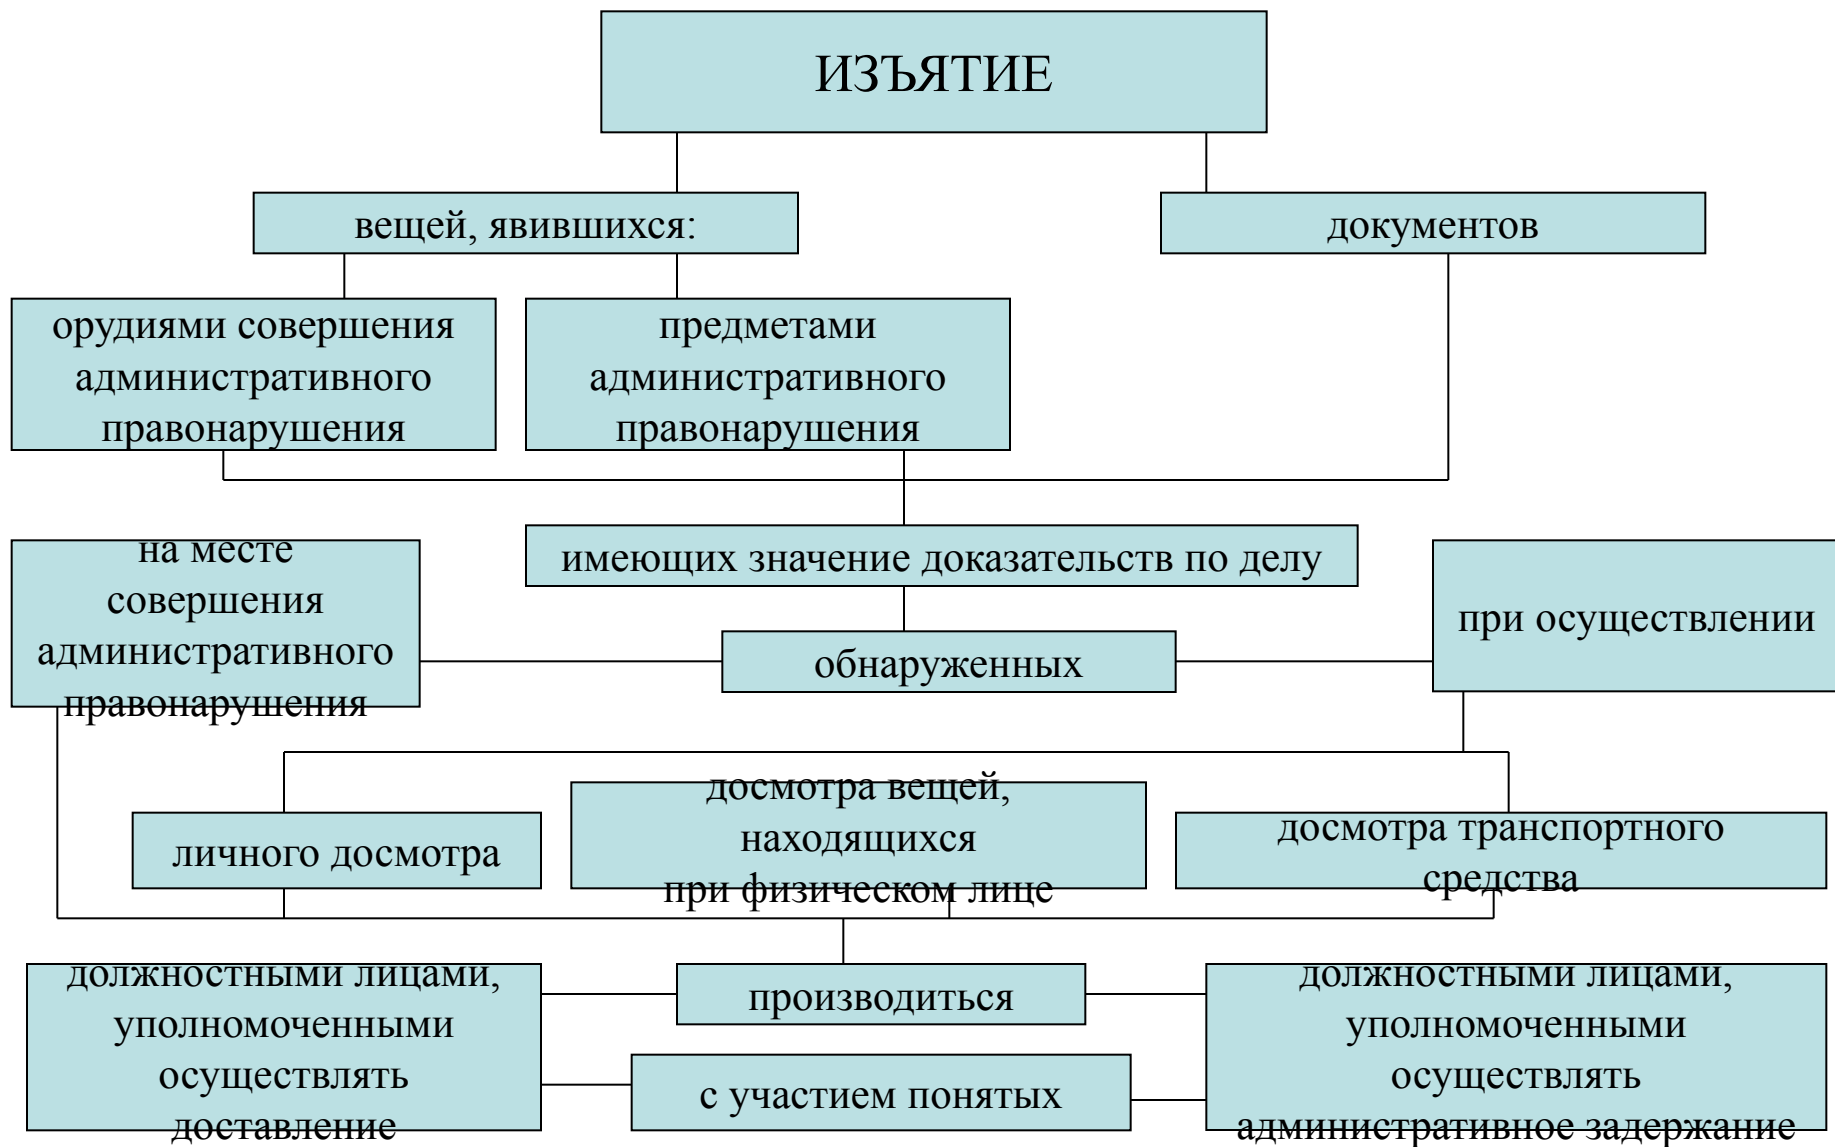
ИЗЪЯТИЕ

вещей, явившихся:

документов

орудиями совершения административного правонарушения

предметами административного правонарушения

имеющих значение доказательств по делу

на месте совершения административного правонарушения

обнаруженных

при осуществлении

личного досмотра

досмотра вещей, находящихся при физическом лице

досмотра транспортного средства

должностными лицами, уполномоченными осуществлять доставление

производиться

должностными лицами, уполномоченными осуществлять административное задержание

с участием понятых